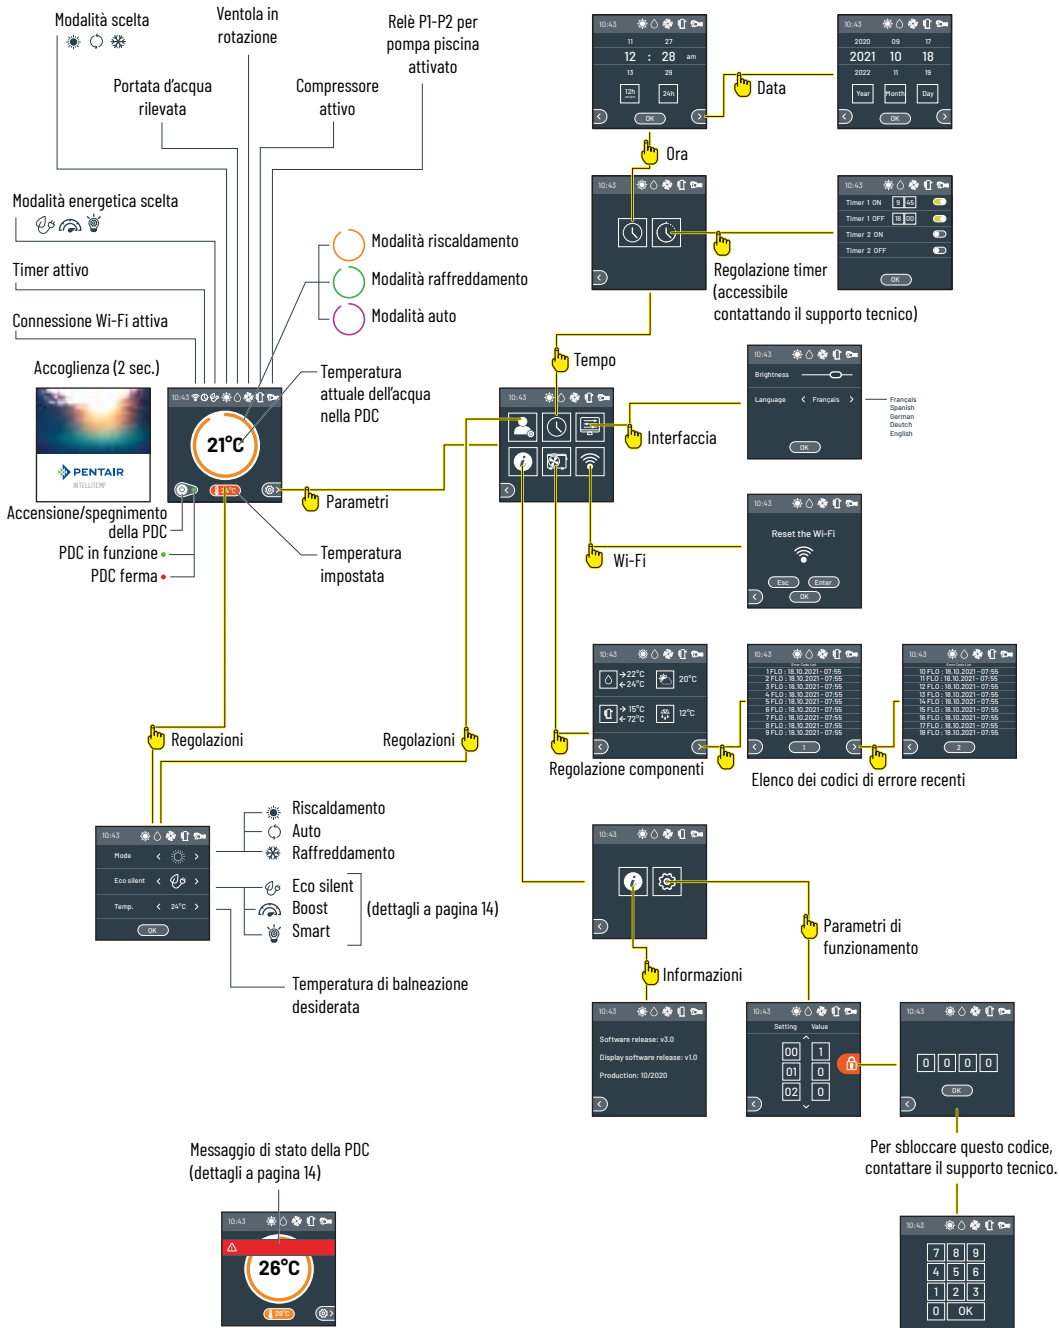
Modalità scelta

Ventola in rotazione

Relè P1-P2 per pompa piscina attivato

Portata d'acqua rilevata

Compressore attivo

Modalità energetica scelta

Timer attivo

Connessione Wi-Fi attiva

Accoglienza (2 sec.)

PENTAIR
INTELLITEMP

Accensione/spegnimento della PDC

PDC in funzione

PDC ferma

Modalità riscaldamento

Modalità raffreddamento

Modalità auto

Temperatura attuale dell'acqua nella PDC

10:43

21°C

24°C

Parametri

Temperatura impostata

10:43
11 27
12 : 28 am
13 29
12h 24h
OK

Data

10:43
2020 09 17
2021 10 18
2022 11 19
Year Month Day
OK

Ora

10:43

10:43
Timer 1 ON 9 45
Timer 1 OFF 18 00
Timer 2 ON
Timer 2 OFF
OK

Regolazione timer (accessibile contattando il supporto tecnico)

Tempo

10:43

Interfaccia

10:43
Brightness
Language < Français >
OK

Français
Spanish
German
Deutch
English

10:43
Reset the Wi-Fi
Esc Enter
OK

Wi-Fi

10:43
→22°C
←24°C
20°C
→15°C
←72°C
12°C

Regolazione componenti

10:43
1 FL0 : 18.10.2021 - 07:55
2 FL0 : 18.10.2021 - 07:55
3 FL0 : 18.10.2021 - 07:55
4 FL0 : 18.10.2021 - 07:55
5 FL0 : 18.10.2021 - 07:55
6 FL0 : 18.10.2021 - 07:55
7 FL0 : 18.10.2021 - 07:55
8 FL0 : 18.10.2021 - 07:55
9 FL0 : 18.10.2021 - 07:55
1

10:43
10 FL0 : 18.10.2021 - 07:55
11 FL0 : 18.10.2021 - 07:55
12 FL0 : 18.10.2021 - 07:55
13 FL0 : 18.10.2021 - 07:55
14 FL0 : 18.10.2021 - 07:55
15 FL0 : 18.10.2021 - 07:55
16 FL0 : 18.10.2021 - 07:55
17 FL0 : 18.10.2021 - 07:55
18 FL0 : 18.10.2021 - 07:55
2

Elenco dei codici di errore recenti

Regolazioni

Regolazioni

10:43
Mode
Eco silent
Temp. 24°C
OK

Riscaldamento
Auto
Raffreddamento

Eco silent
Boost
Smart

(dettagli a pagina 14)

Temperatura di balneazione desiderata

10:43

Parametri di funzionamento

Informazioni

10:43
Software release: v3.0
Display software release: v1.0
Production: 10/2020

10:43
Setting Value
00 1
01 0
02 0

10:43
0 0 0 0
OK

Per sbloccare questo codice, contattare il supporto tecnico.

10:43
7 8 9
4 5 6
1 2 3
0 OK

Messaggio di stato della PDC (dettagli a pagina 14)

10:43
26°C
26°C